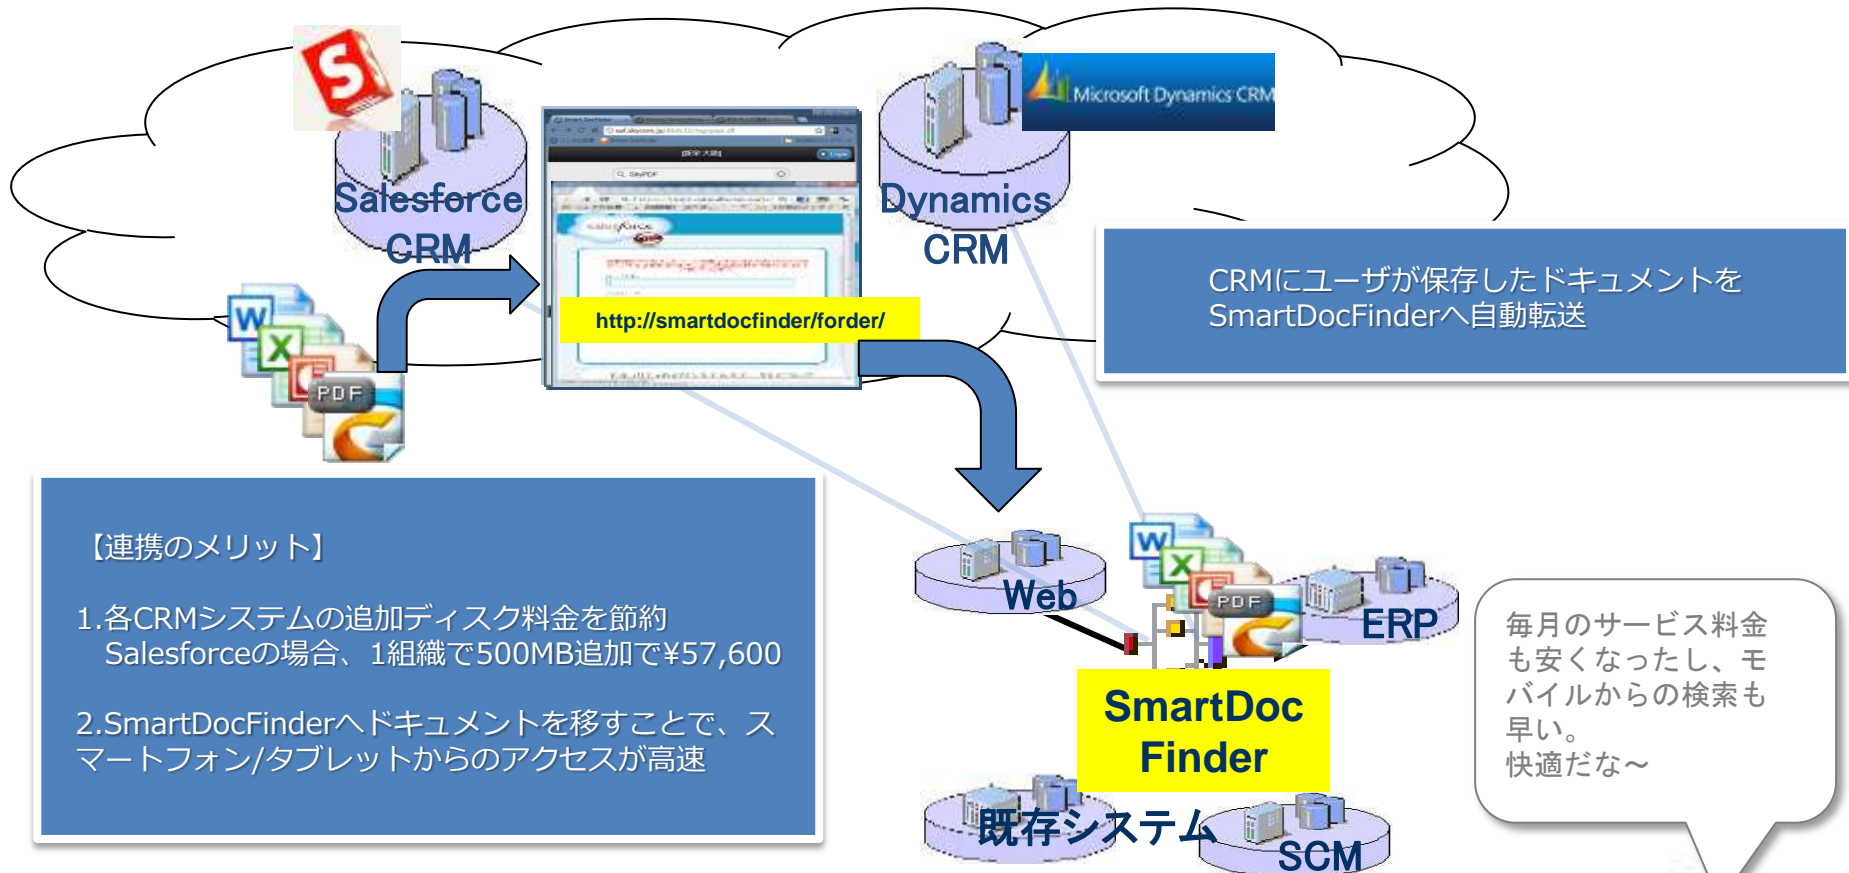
Salesforce CRM

Microsoft Dynamics CRM

Dynamics CRM

http://smartdocfinder/forder/

CRMにユーザが保存したドキュメントをSmartDocFinderへ自動転送

PDF

【連携のメリット】

1.各CRMシステムの追加ディスク料金を節約
Salesforceの場合、1組織で500MB追加で¥57,600

2.SmartDocFinderへドキュメントを移すことで、スマートフォン/タブレットからのアクセスが高速

Web

PDF

ERP

SmartDoc Finder

既存システム

SCM

毎月のサービス料金も安くなったし、モバイルからの検索も早い。
快適だな～